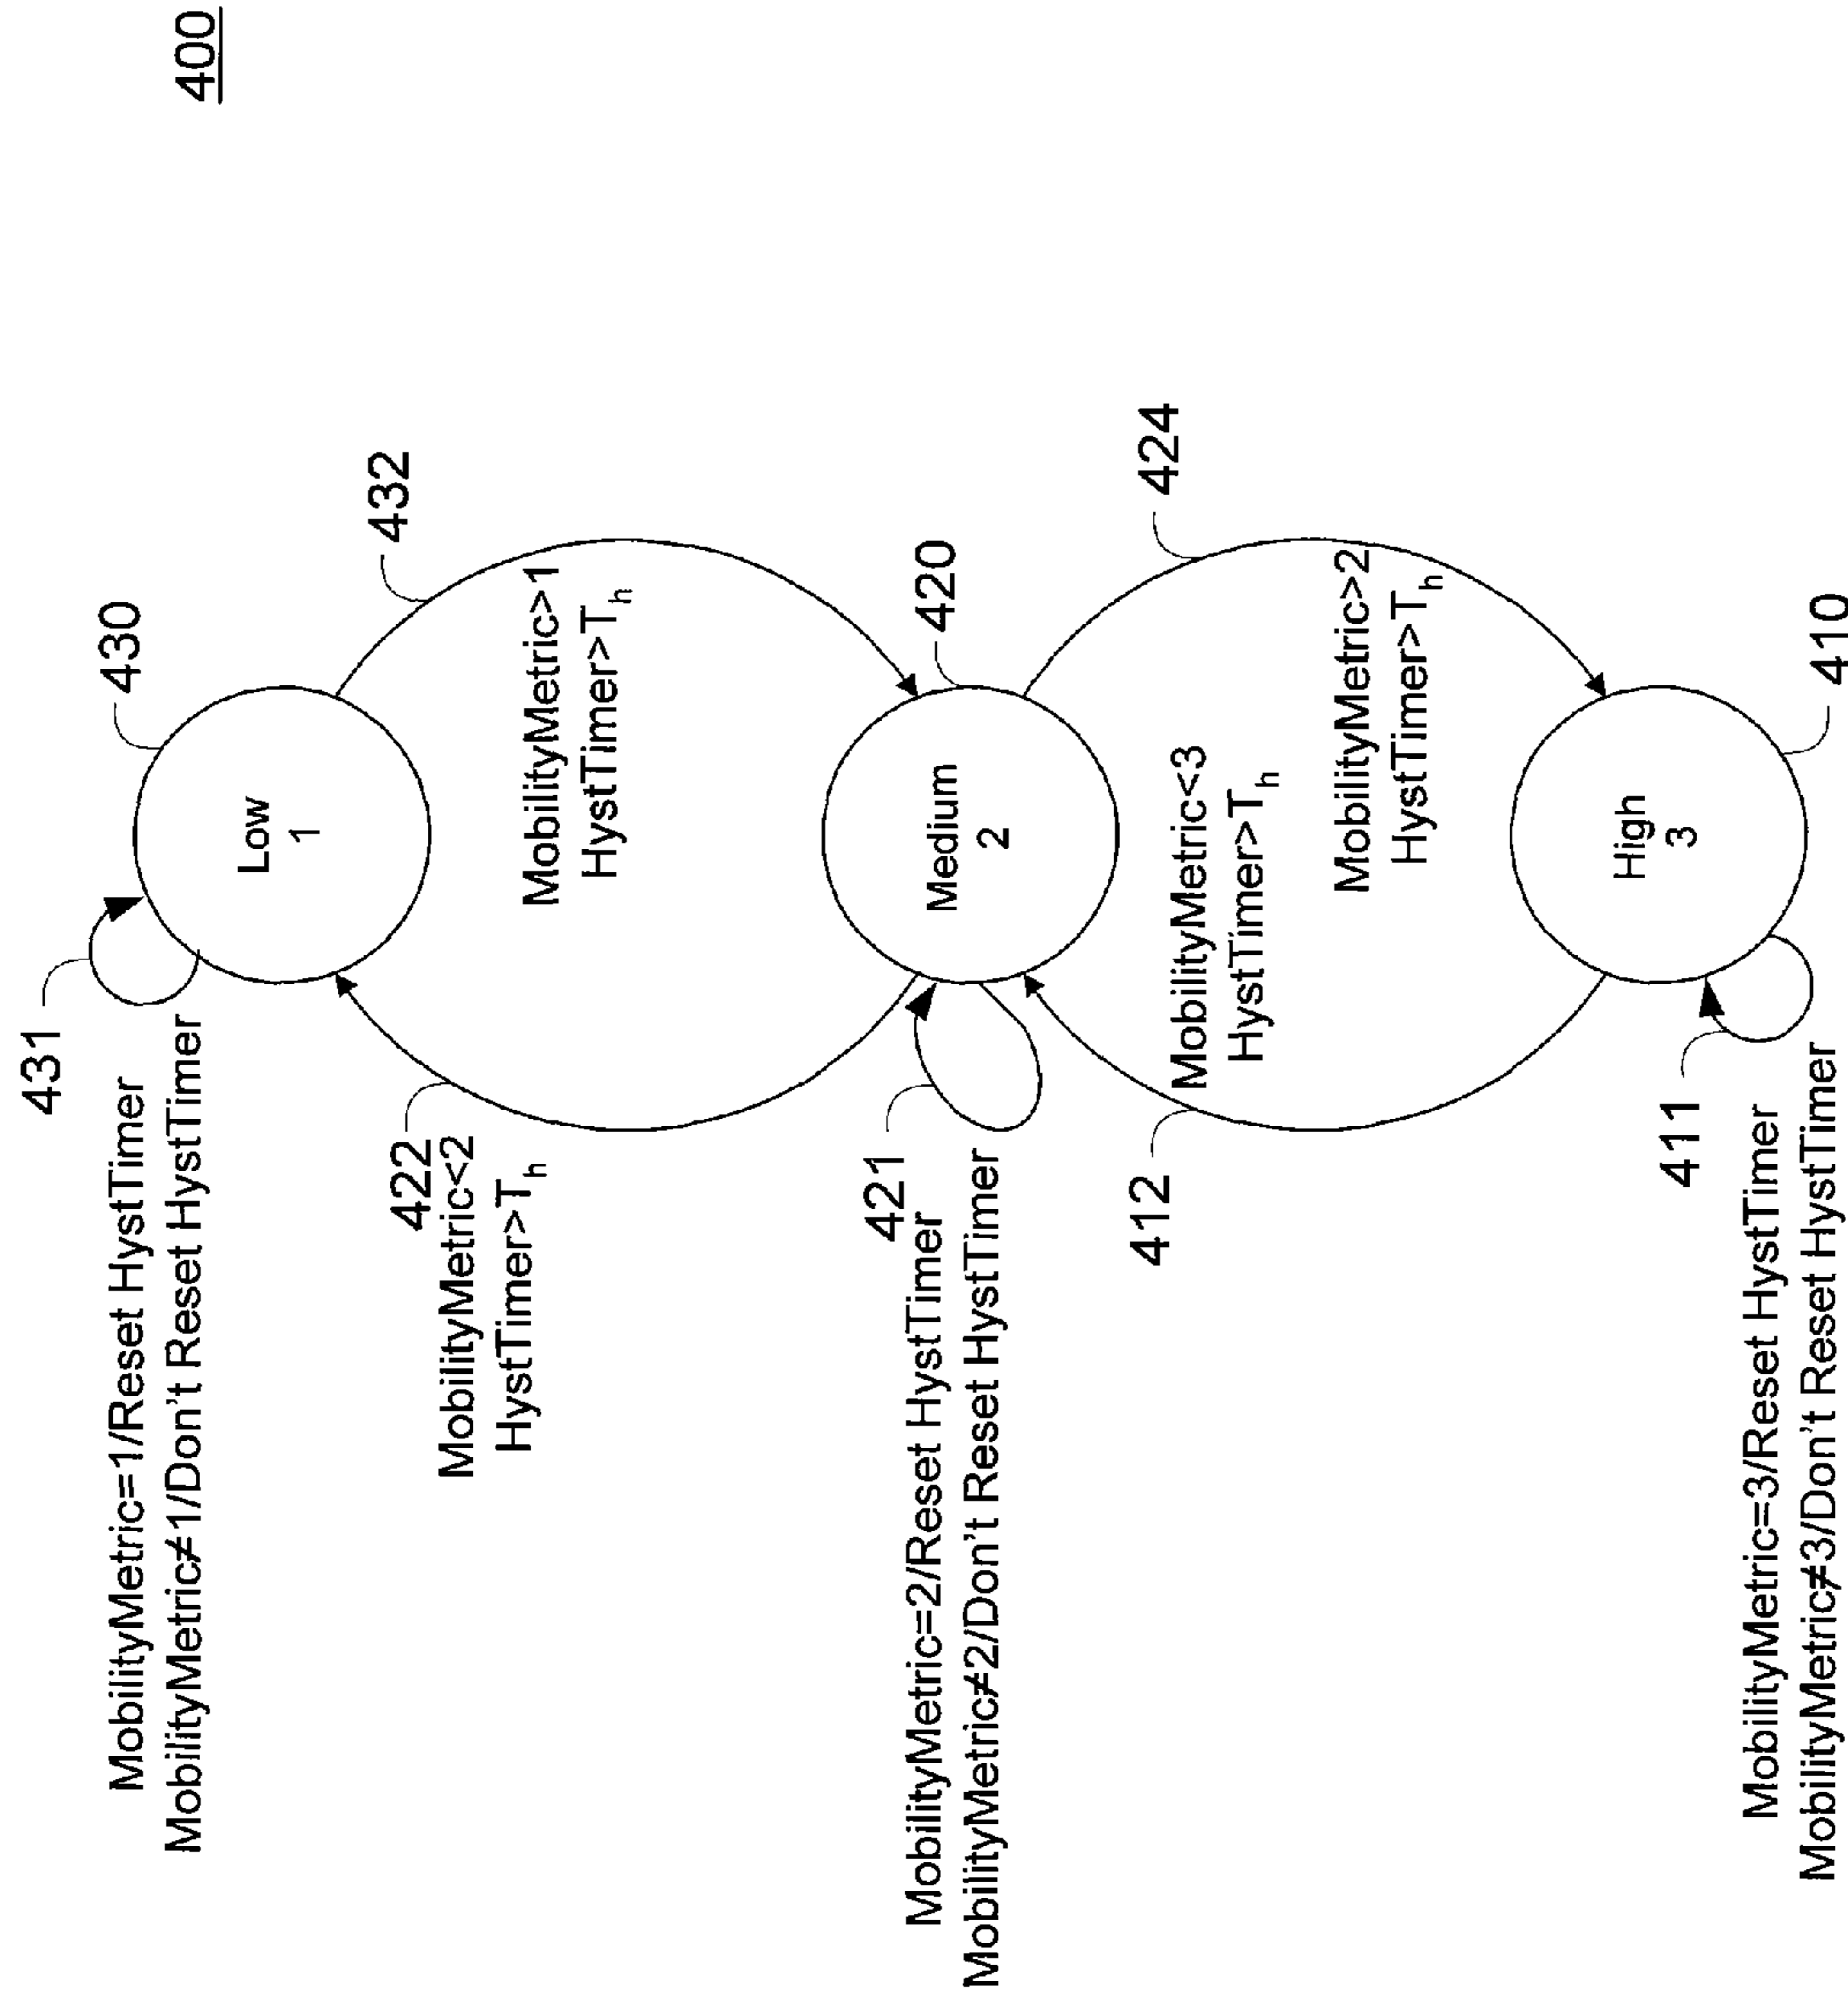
400

430

Low
1

431

MobilityMetric=1/Reset HystTimer
MobilityMetric≠1/Don't Reset HystTimer

432

MobilityMetric>1
HystTimer>$T_h$

422

MobilityMetric<2
HystTimer>$T_h$

420

Medium
2

421

MobilityMetric=2/Reset HystTimer
MobilityMetric≠2/Don't Reset HystTimer

424

MobilityMetric>2
HystTimer>$T_h$

MobilityMetric<3
HystTimer>$T_h$

412

410

High
3

411

MobilityMetric=3/Reset HystTimer
MobilityMetric≠3/Don't Reset HystTimer